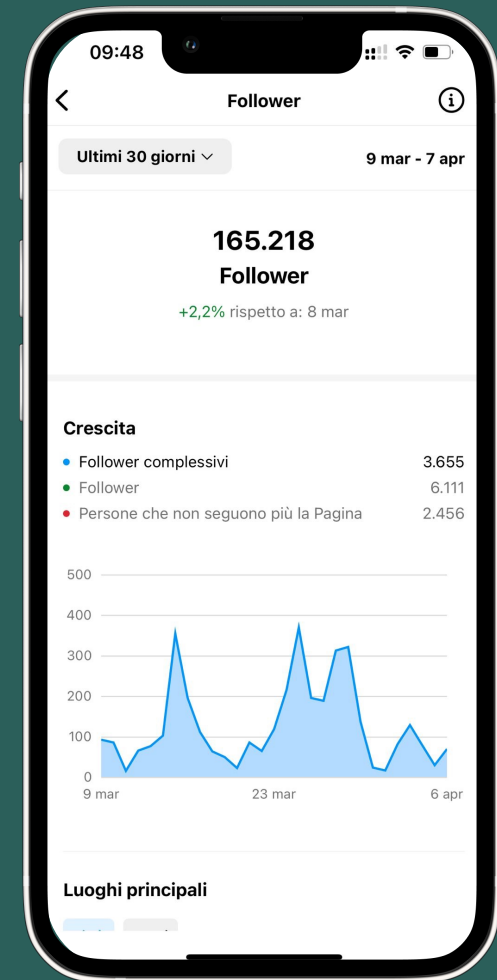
09:48

Follower

Ultimi 30 giorni

9 mar - 7 apr

165.218
Follower
+2,2% rispetto a: 8 mar

Crescita
Follower complessivi 3.655
Follower 6.111
Persone che non seguono più la Pagina 2.456

500
400
300
200
100
0
9 mar
23 mar
6 apr

Luoghi principali